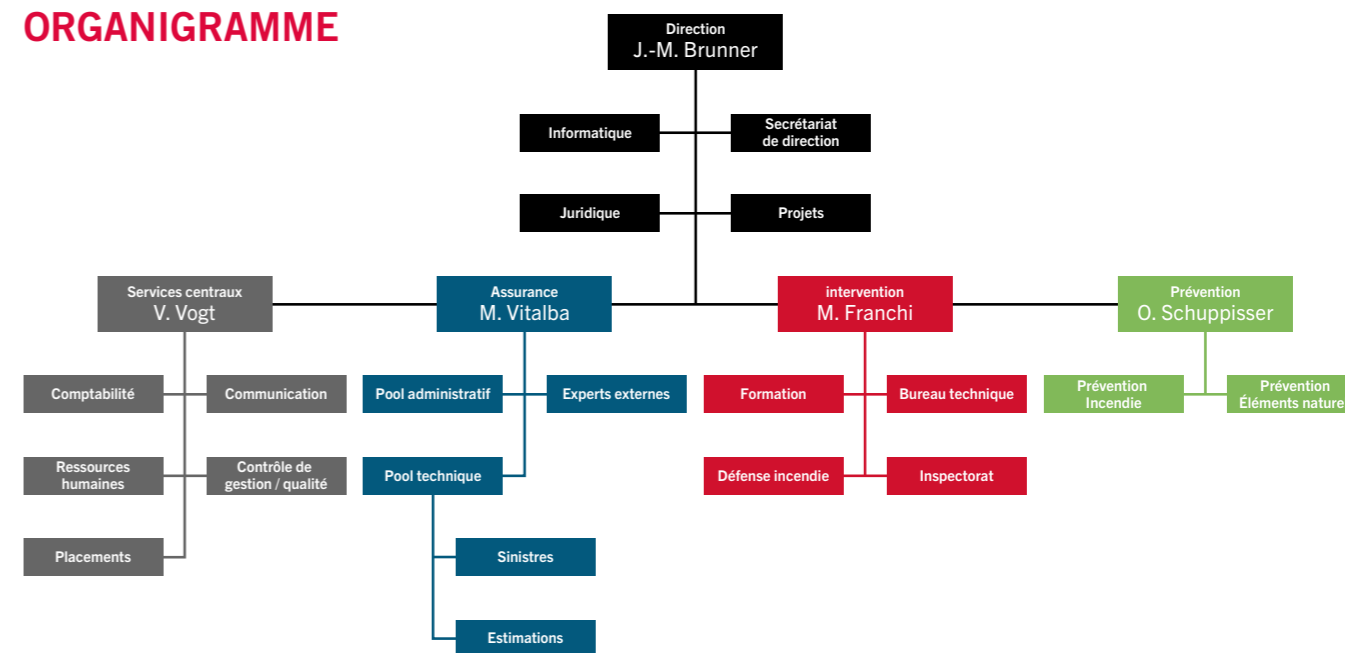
ORGANIGRAMME

Direction
J.-M. Brunner

Informatique

Secrétariat de direction

Juridique

Projets

Services centraux
V. Vogt

Assurance
M. Vitalba

intervention
M. Franchi

Prévention
O. Schuppisser

Comptabilité

Communication

Ressources humaines

Contrôle de gestion / qualité

Placements

Pool administratif

Experts externes

Pool technique

Sinistres

Estimations

Formation

Bureau technique

Défense incendie

Inspectorat

Prévention Incendie

Prévention Éléments nature